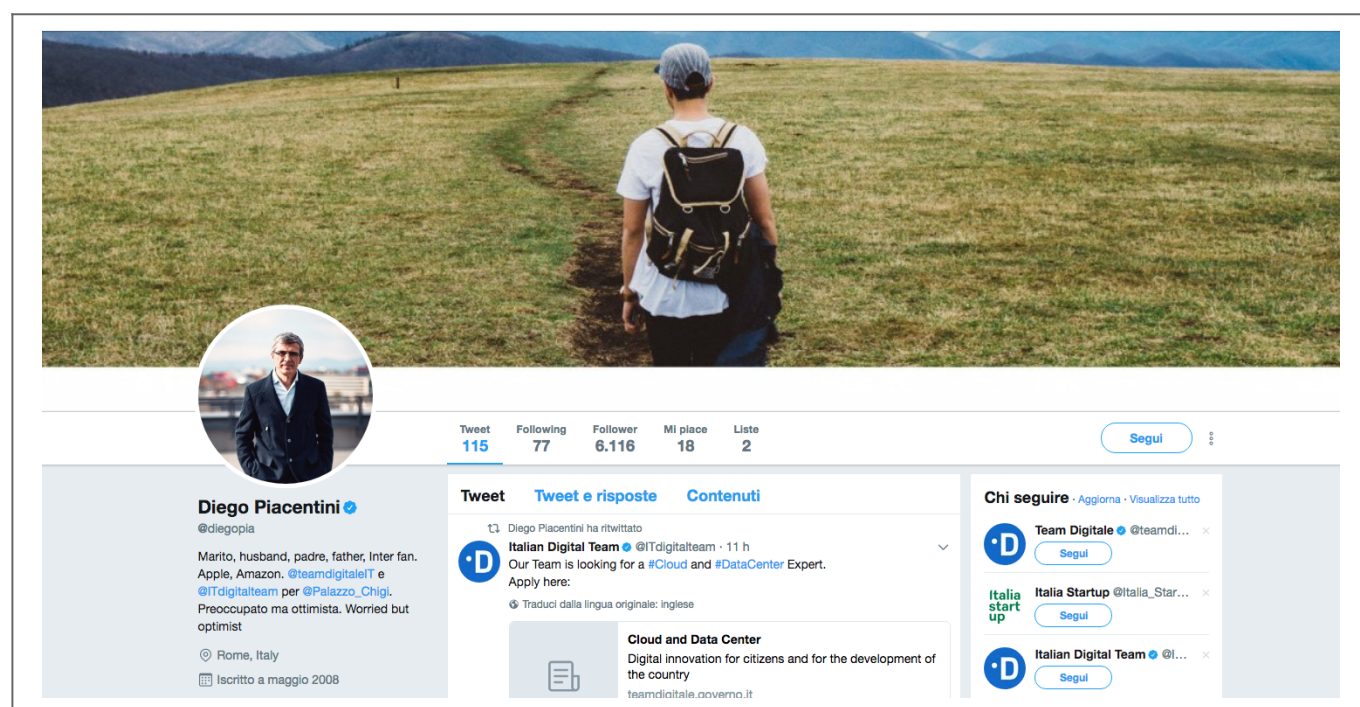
Tweet
115

Following
77

Follower
6.116

Mi piace
18

Liste
2

Segui

Diego Piacentini
@diegopia

Marito, husband, padre, father, Inter fan. Apple, Amazon. @teamdigitaleIT e @ITdigitalteam per @Palazzo_Chigi. Preoccupato ma ottimista. Worried but optimist

Rome, Italy

Iscritto a maggio 2008

Tweet Tweet e risposte Contenuti

Diego Piacentini ha ritwittato

Italian Digital Team @ITdigitalteam · 11 h
Our Team is looking for a #Cloud and #DataCenter Expert.
Apply here:

Traduci dalla lingua originale: inglese

Cloud and Data Center
Digital innovation for citizens and for the development of the country
teamdigitale.governo.it

Chi seguire · Aggiorna · Visualizza tutto

Team Digitale @teamdi...
Segui

Italia Startup @Italia_Star...
Segui

Italia start up

Italian Digital Team @I...
Segui